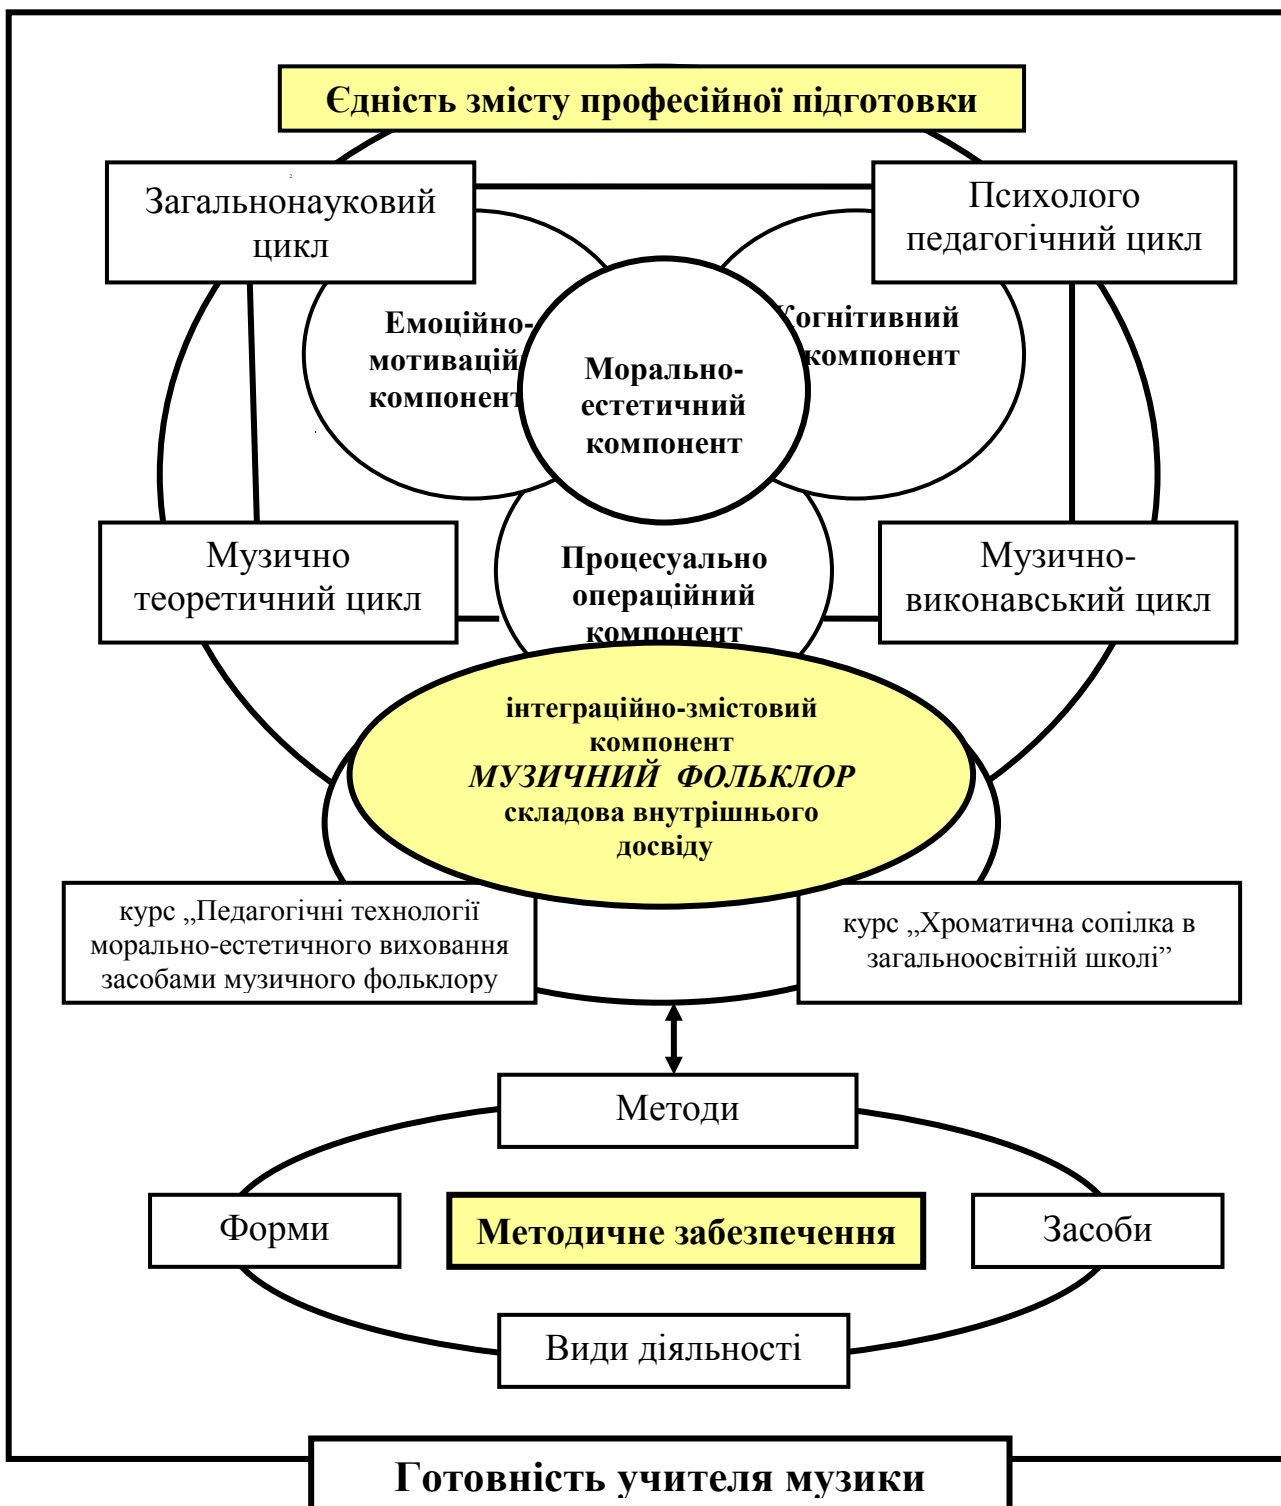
Єдність змісту професійної підготовки

Загальнонауковий цикл

Психолого педагогічний цикл

Емоційно-мотиваці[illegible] компонент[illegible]

Морально-естетичний компонент

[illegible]огнітивний компонент

Музично теоретичний цикл

Процесуально операційний компонент

Музично-виконавський цикл

інтеграційно-змістовий компонент
*МУЗИЧНИЙ ФОЛЬКЛОР*
складова внутрішнього досвіду

курс „Педагогічні технології морально-естетичного виховання засобами музичного фольклору

курс „Хроматична сопілка в загальноосвітній школі"

Методи

Форми

Методичне забезпечення

Засоби

Види діяльності

Готовність учителя музики